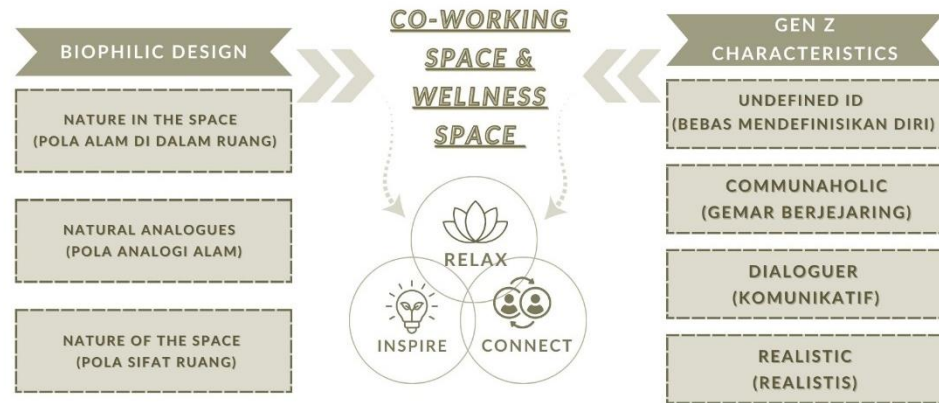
BIOPHILIC DESIGN

NATURE IN THE SPACE (POLA ALAM DI DALAM RUANG)

NATURAL ANALOGUES (POLA ANALOGI ALAM)

NATURE OF THE SPACE (POLA SIFAT RUANG)

CO-WORKING SPACE & WELLNESS SPACE

RELAX

INSPIRE

CONNECT

GEN Z CHARACTERISTICS

UNDEFINED ID (BEBAS MENDEFINISIKAN DIRI)

COMMUNAHOLIC (GEMAR BERJEJARING)

DIALOGUER (KOMUNIKATIF)

REALISTIC (REALISTIS)